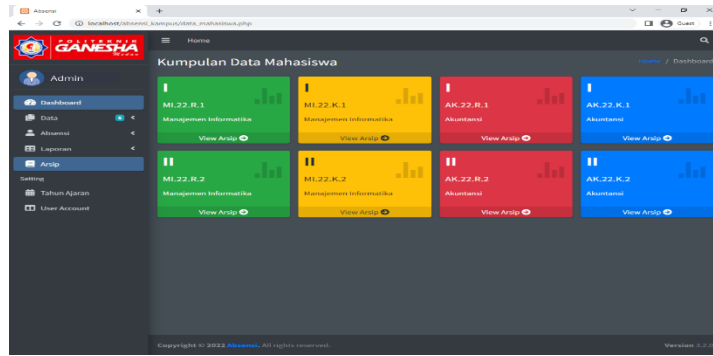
Absensi × +

localhost/absensi_kampus/data_mahasiswa.php

Guest

POLITEKNIK GANESHA Medan

Home

Admin

Dashboard

Data

Absensi

Laporan

Arsip

Setting

Tahun Ajaran

User Account

Kumpulan Data Mahasiswa

Home / Dashboard

I
MI.22.R.1
Manajemen Informatika
View Arsip

I
MI.22.K.1
Manajemen Informatika
View Arsip

I
AK.22.R.1
Akuntansi
View Arsip

I
AK.22.K.1
Akuntansi
View Arsip

II
MI.22.R.2
Manajemen Informatika
View Arsip

II
MI.22.K.2
Manajemen Informatika
View Arsip

II
AK.22.R.2
Akuntansi
View Arsip

II
AK.22.K.2
Akuntansi
View Arsip

Copyright © 2022 Absensi. All rights reserved.

Version 3.2.0